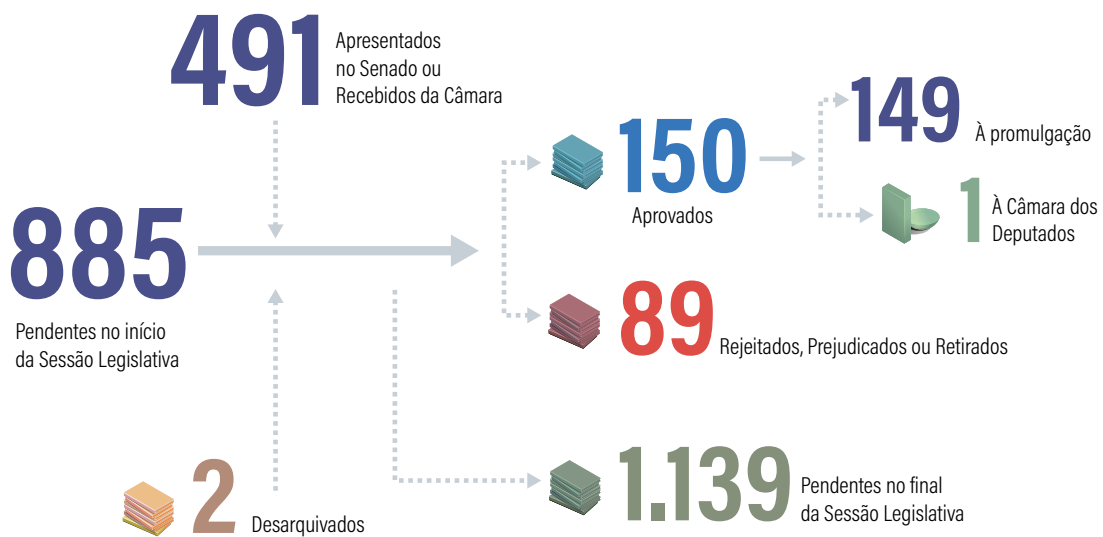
491 Apresentados no Senado ou Recebidos da Câmara

885 Pendentes no início da Sessão Legislativa

150 Aprovados

149 À promulgação

1 À Câmara dos Deputados

89 Rejeitados, Prejudicados ou Retirados

1.139 Pendentes no final da Sessão Legislativa

2 Desarquivados